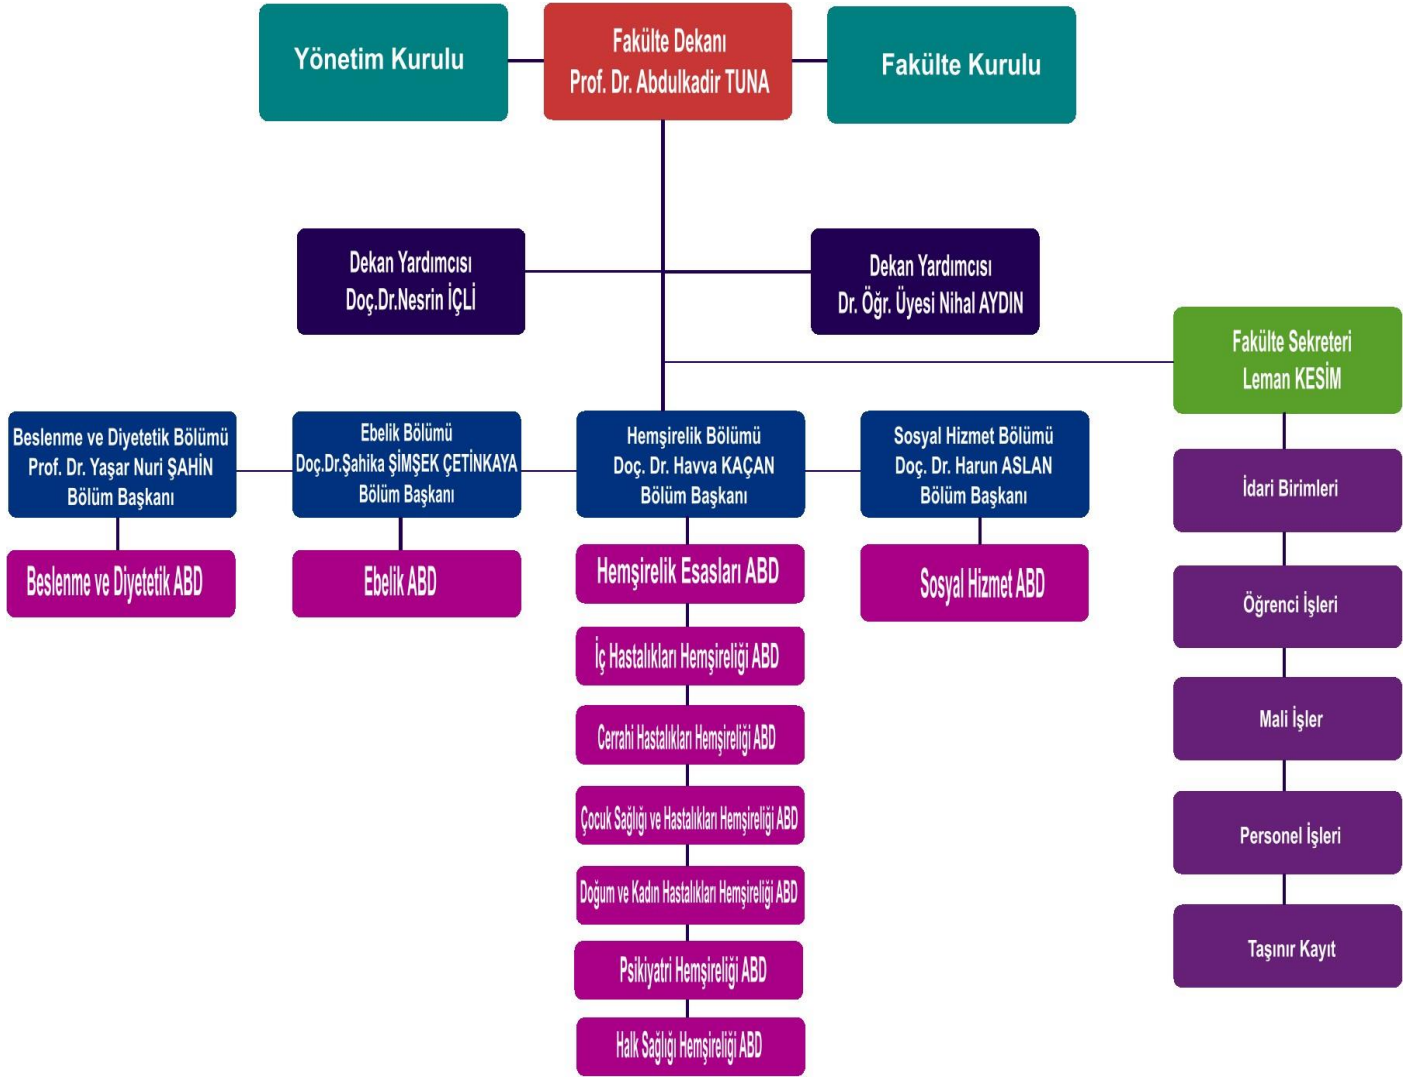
Yönetim Kurulu

Fakülte Dekanı
Prof. Dr. Abdulkadir TUNA

Fakülte Kurulu

Dekan Yardımcısı
Doç.Dr.Nesrin İÇLİ

Dekan Yardımcısı
Dr. Öğr. Üyesi Nihal AYDIN

Fakülte Sekreteri
Leman KESİM

Beslenme ve Diyetetik Bölümü
Prof. Dr. Yaşar Nuri ŞAHİN
Bölüm Başkanı

Ebelik Bölümü
Doç.Dr.Şahika ŞİMŞEK ÇETİNKAYA
Bölüm Başkanı

Hemşirelik Bölümü
Doç. Dr. Havva KAÇAN
Bölüm Başkanı

Sosyal Hizmet Bölümü
Doç. Dr. Harun ASLAN
Bölüm Başkanı

Beslenme ve Diyetetik ABD

Ebelik ABD

Hemşirelik Esasları ABD

İç Hastalıkları Hemşireliği ABD

Cerrahi Hastalıkları Hemşireliği ABD

Çocuk Sağlığı ve Hastalıkları Hemşireliği ABD

Doğum ve Kadın Hastalıkları Hemşireliği ABD

Psikiyatri Hemşireliği ABD

Halk Sağlığı Hemşireliği ABD

Sosyal Hizmet ABD

İdari Birimleri

Öğrenci İşleri

Mali İşler

Personel İşleri

Taşınır Kayıt